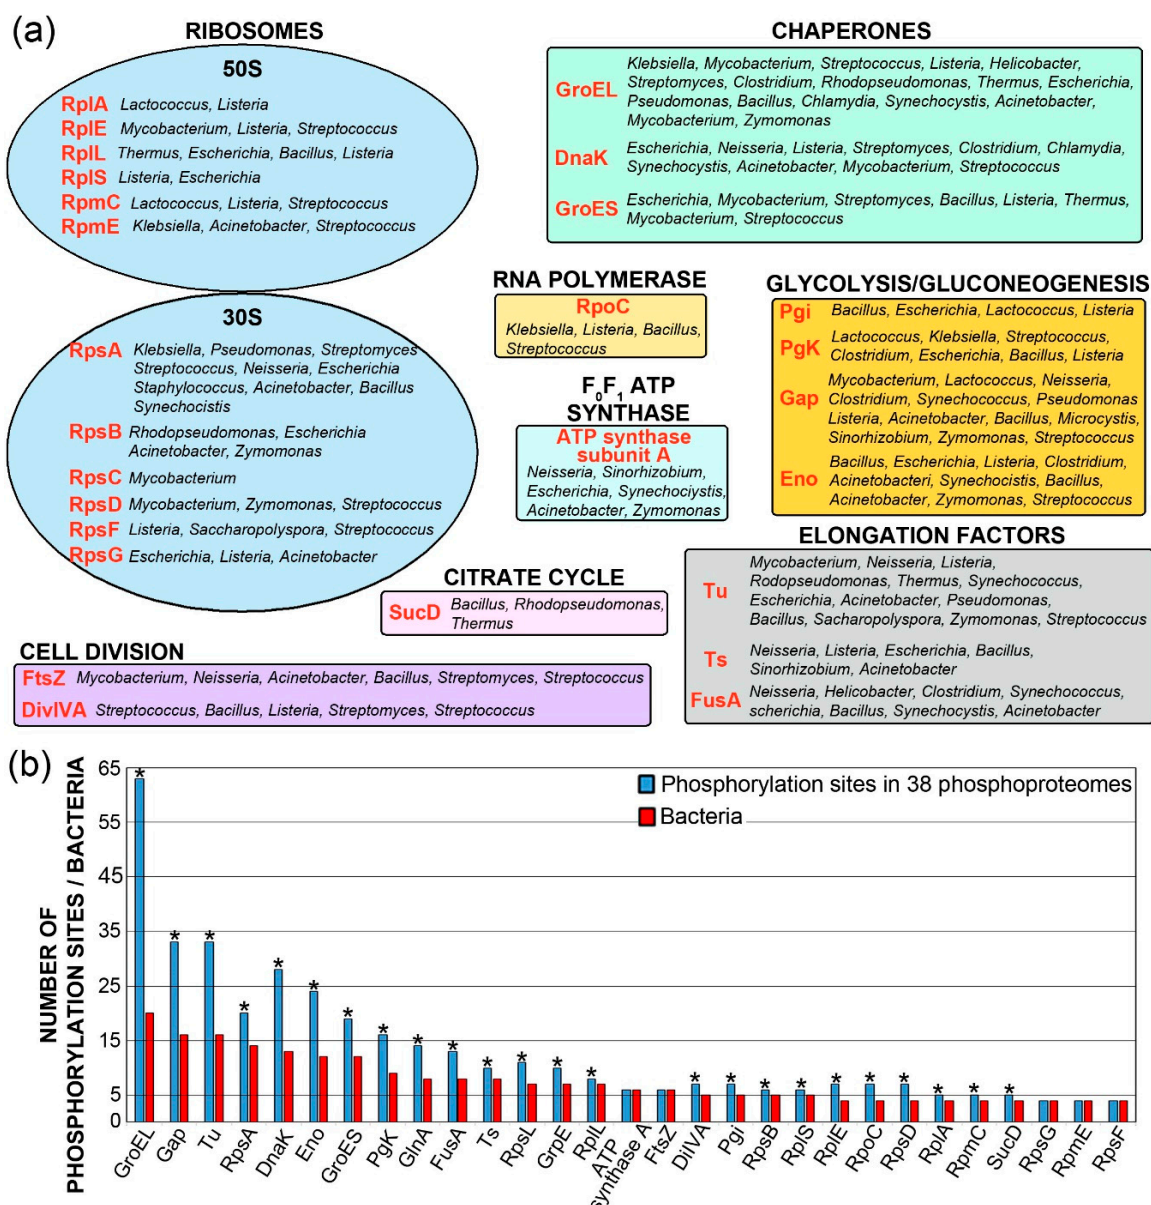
(a)

RIBOSOMES

50S

RplA Lactococcus, Listeria
RplE Mycobacterium, Listeria, Streptococcus
RplL Thermus, Escherichia, Bacillus, Listeria
RplS Listeria, Escherichia
RpmC Lactococcus, Listeria, Streptococcus
RpmE Klebsiella, Acinetobacter, Streptococcus

30S

RpsA Klebsiella, Pseudomonas, Streptomyces Streptococcus, Neisseria, Escherichia Staphylococcus, Acinetobacter, Bacillus Synechocistis
RpsB Rhodopseudomonas, Escherichia Acinetobacter, Zymomonas
RpsC Mycobacterium
RpsD Mycobacterium, Zymomonas, Streptococcus
RpsF Listeria, Saccharopolyspora, Streptococcus
RpsG Escherichia, Listeria, Acinetobacter

CHAPERONES

GroEL Klebsiella, Mycobacterium, Streptococcus, Listeria, Helicobacter, Streptomyces, Clostridium, Rhodopseudomonas, Thermus, Escherichia, Pseudomonas, Bacillus, Chlamydia, Synechocystis, Acinetobacter, Mycobacterium, Zymomonas
DnaK Escherichia, Neisseria, Listeria, Streptomyces, Clostridium, Chlamydia, Synechocystis, Acinetobacter, Mycobacterium, Streptococcus
GroES Escherichia, Mycobacterium, Streptomyces, Bacillus, Listeria, Thermus, Mycobacterium, Streptococcus

RNA POLYMERASE

RpoC
Klebsiella, Listeria, Bacillus, Streptococcus

$F_0F_1$ ATP SYNTHASE

ATP synthase subunit A
Neisseria, Sinorhizobium, Escherichia, Synechociystis, Acinetobacter, Zymomonas

GLYCOLYSIS/GLUCONEOGENESIS

Pgi Bacillus, Escherichia, Lactococcus, Listeria
PgK Lactococcus, Klebsiella, Streptococcus, Clostridium, Escherichia, Bacillus, Listeria
Gap Mycobacterium, Lactococcus, Neisseria, Clostridium, Synechococcus, Pseudomonas Listeria, Acinetobacter, Bacillus, Microcystis, Sinorhizobium, Zymomonas, Streptococcus
Eno Bacillus, Escherichia, Listeria, Clostridium, Acinetobacteri, Synechostis, Bacillus, Acinetobacter, Zymomonas, Streptococcus

ELONGATION FACTORS

Tu Mycobacterium, Neisseria, Listeria, Rodopseudomonas, Thermus, Synechococcus, Escherichia, Acinetobacter, Pseudomonas, Bacillus, Saccharopolyspora, Zymomonas, Streptococcus
Ts Neisseria, Listeria, Escherichia, Bacillus, Sinorhizobium, Acinetobacter
FusA Neisseria, Helicobacter, Clostridium, Synechococcus, scherichia, Bacillus, Synechocystis, Acinetobacter

CITRATE CYCLE

SucD Bacillus, Rhodopseudomonas, Thermus

CELL DIVISION

FtsZ Mycobacterium, Neisseria, Acinetobacter, Bacillus, Streptomyces, Streptococcus
DivIVA Streptococcus, Bacillus, Listeria, Streptomyces, Streptococcus

(b)

NUMBER OF PHOSPHORYLATION SITES / BACTERIA

Phosphorylation sites in 38 phosphoproteomes
Bacteria

65 55 45 35 25 15 5 0

GroEL Gap Tu RpsA DnaK Eno GroES PgK GlnA FusA Ts RpsL GrpE RplL ATP synthase A FtsZ DilVA Pgi RpsB RplS RplE RpoC RpsD RplA RpmC SucD RpsG RpmE RpsF